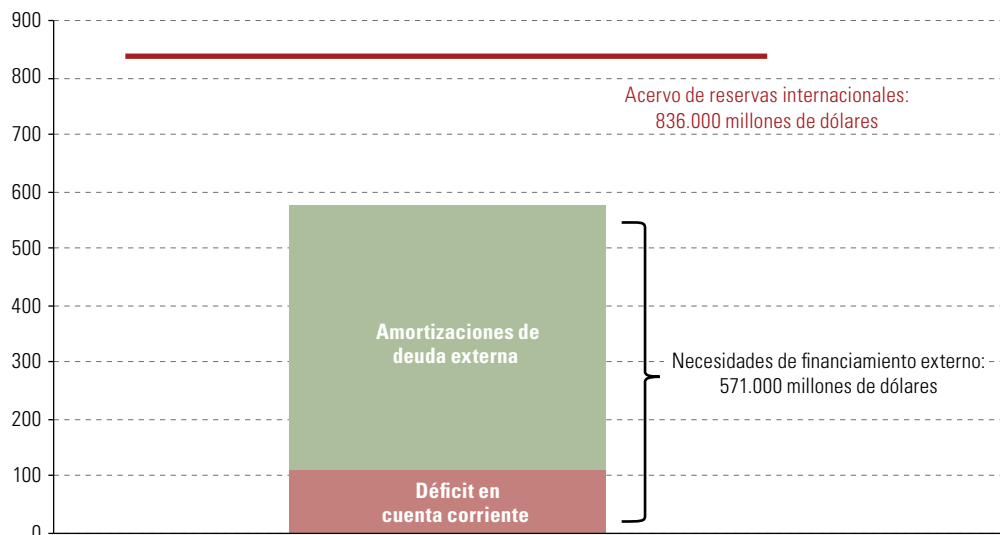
900
800
700
600
500
400
300
200
100
0

Acervo de reservas internacionales:
836.000 millones de dólares

Amortizaciones de deuda externa

Necesidades de financiamiento externo:
571.000 millones de dólares

Déficit en cuenta corriente